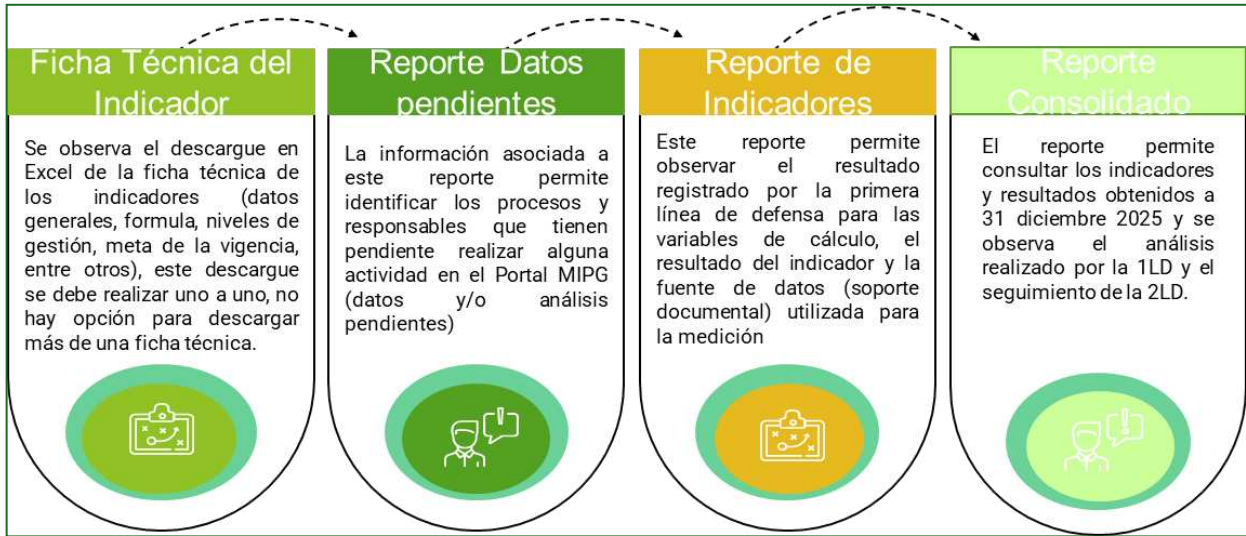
Ficha Técnica del Indicador

Se observa el descargue en Excel de la ficha técnica de los indicadores (datos generales, formula, niveles de gestión, meta de la vigencia, entre otros), este descargue se debe realizar uno a uno, no hay opción para descargar más de una ficha técnica.

Reporte Datos pendientes

La información asociada a este reporte permite identificar los procesos y responsables que tienen pendiente realizar alguna actividad en el Portal MIPG (datos y/o análisis pendientes)

Reporte de Indicadores

Este reporte permite observar el resultado registrado por la primera línea de defensa para las variables de cálculo, el resultado del indicador y la fuente de datos (soporte documental) utilizada para la medición

Reporte Consolidado

El reporte permite consultar los indicadores y resultados obtenidos a 31 diciembre 2025 y se observa el análisis realizado por la 1LD y el seguimiento de la 2LD.